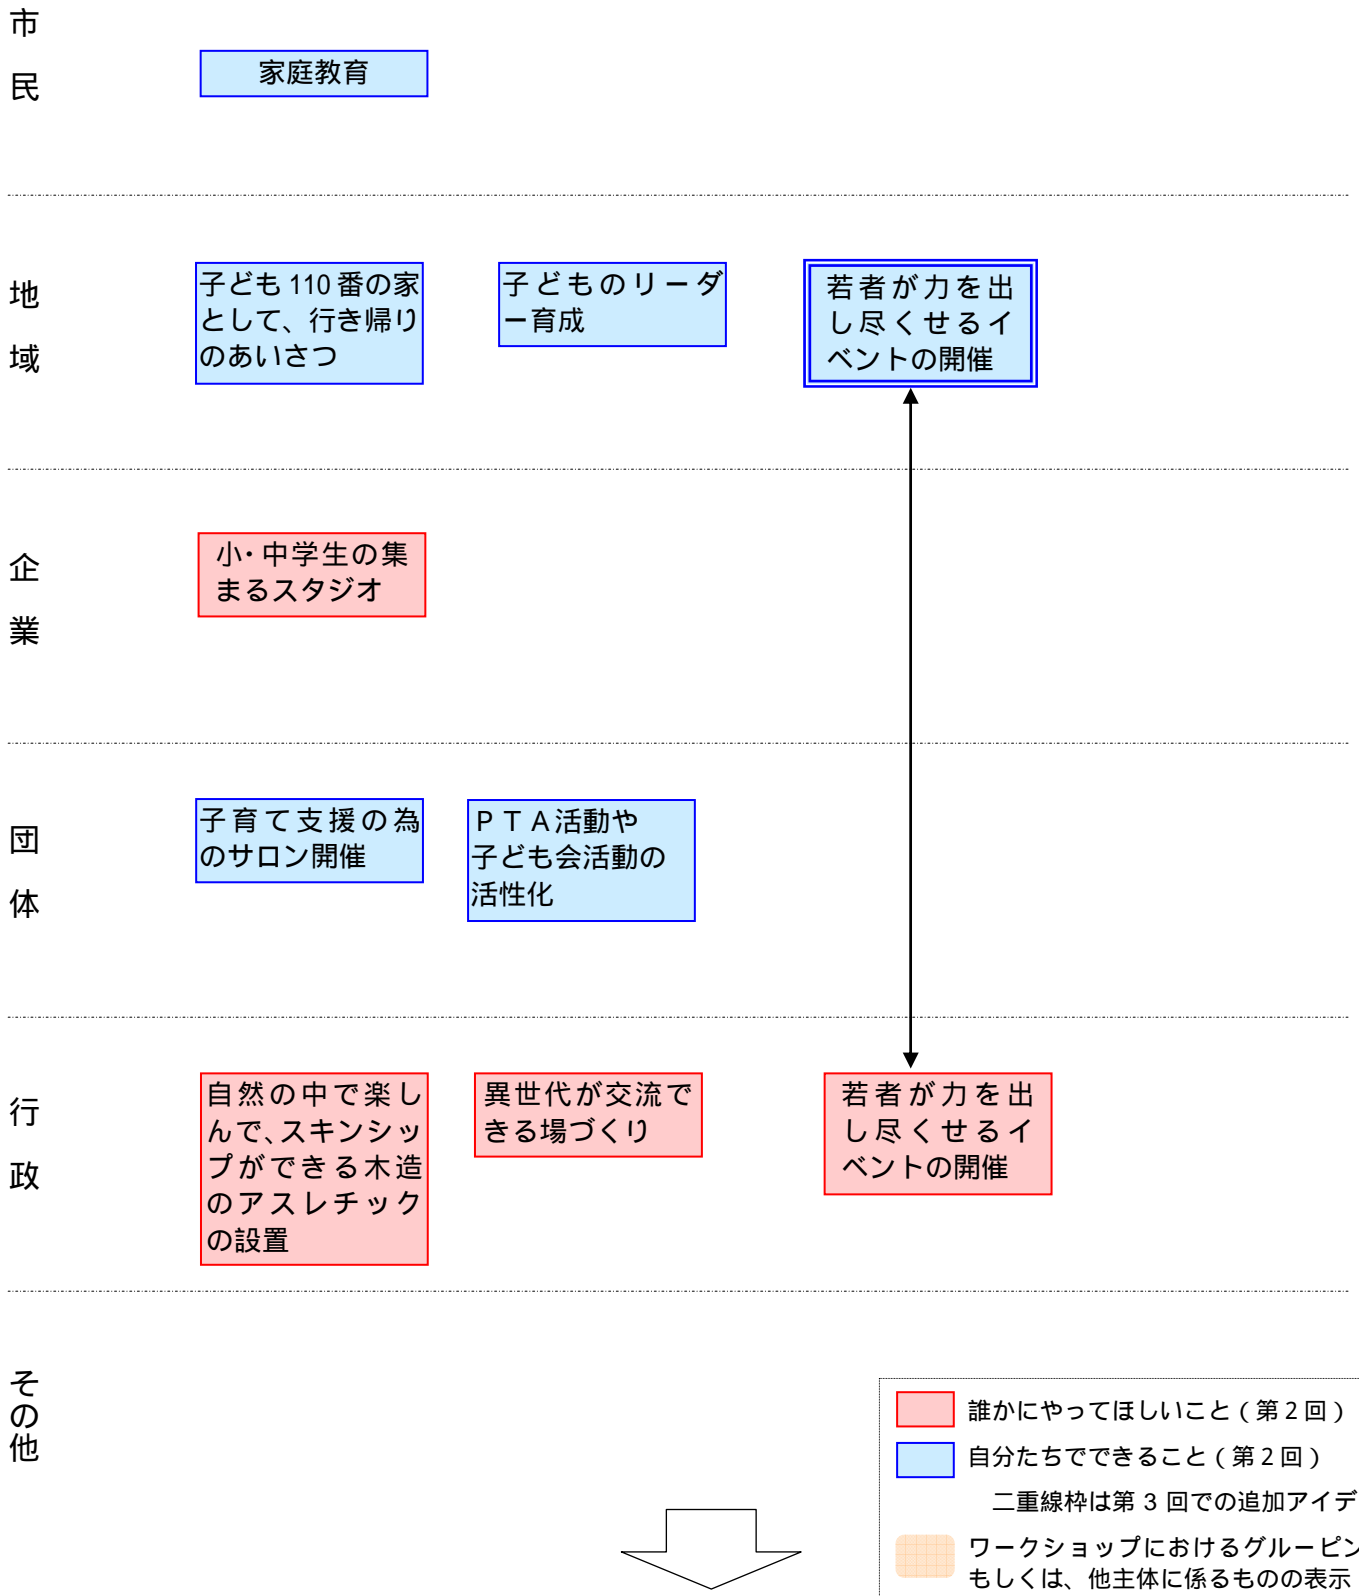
市民

家庭教育

地域

子ども110番の家として、行き帰りのあいさつ

子どものリーダー育成

若者が力を出し尽くせるイベントの開催

企業

小･中学生の集まるスタジオ

団体

子育て支援の為のサロン開催

ＰＴＡ活動や子ども会活動の活性化

行政

自然の中で楽しんで､スキンシップができる木造のアスレチックの設置

異世代が交流できる場づくり

若者が力を出し尽くせるイベントの開催

その他

誰かにやってほしいこと（第２回）

自分たちでできること（第２回）

二重線枠は第３回での追加アイデ

ワークショップにおけるグルーピン
もしくは、他主体に係るものの表示